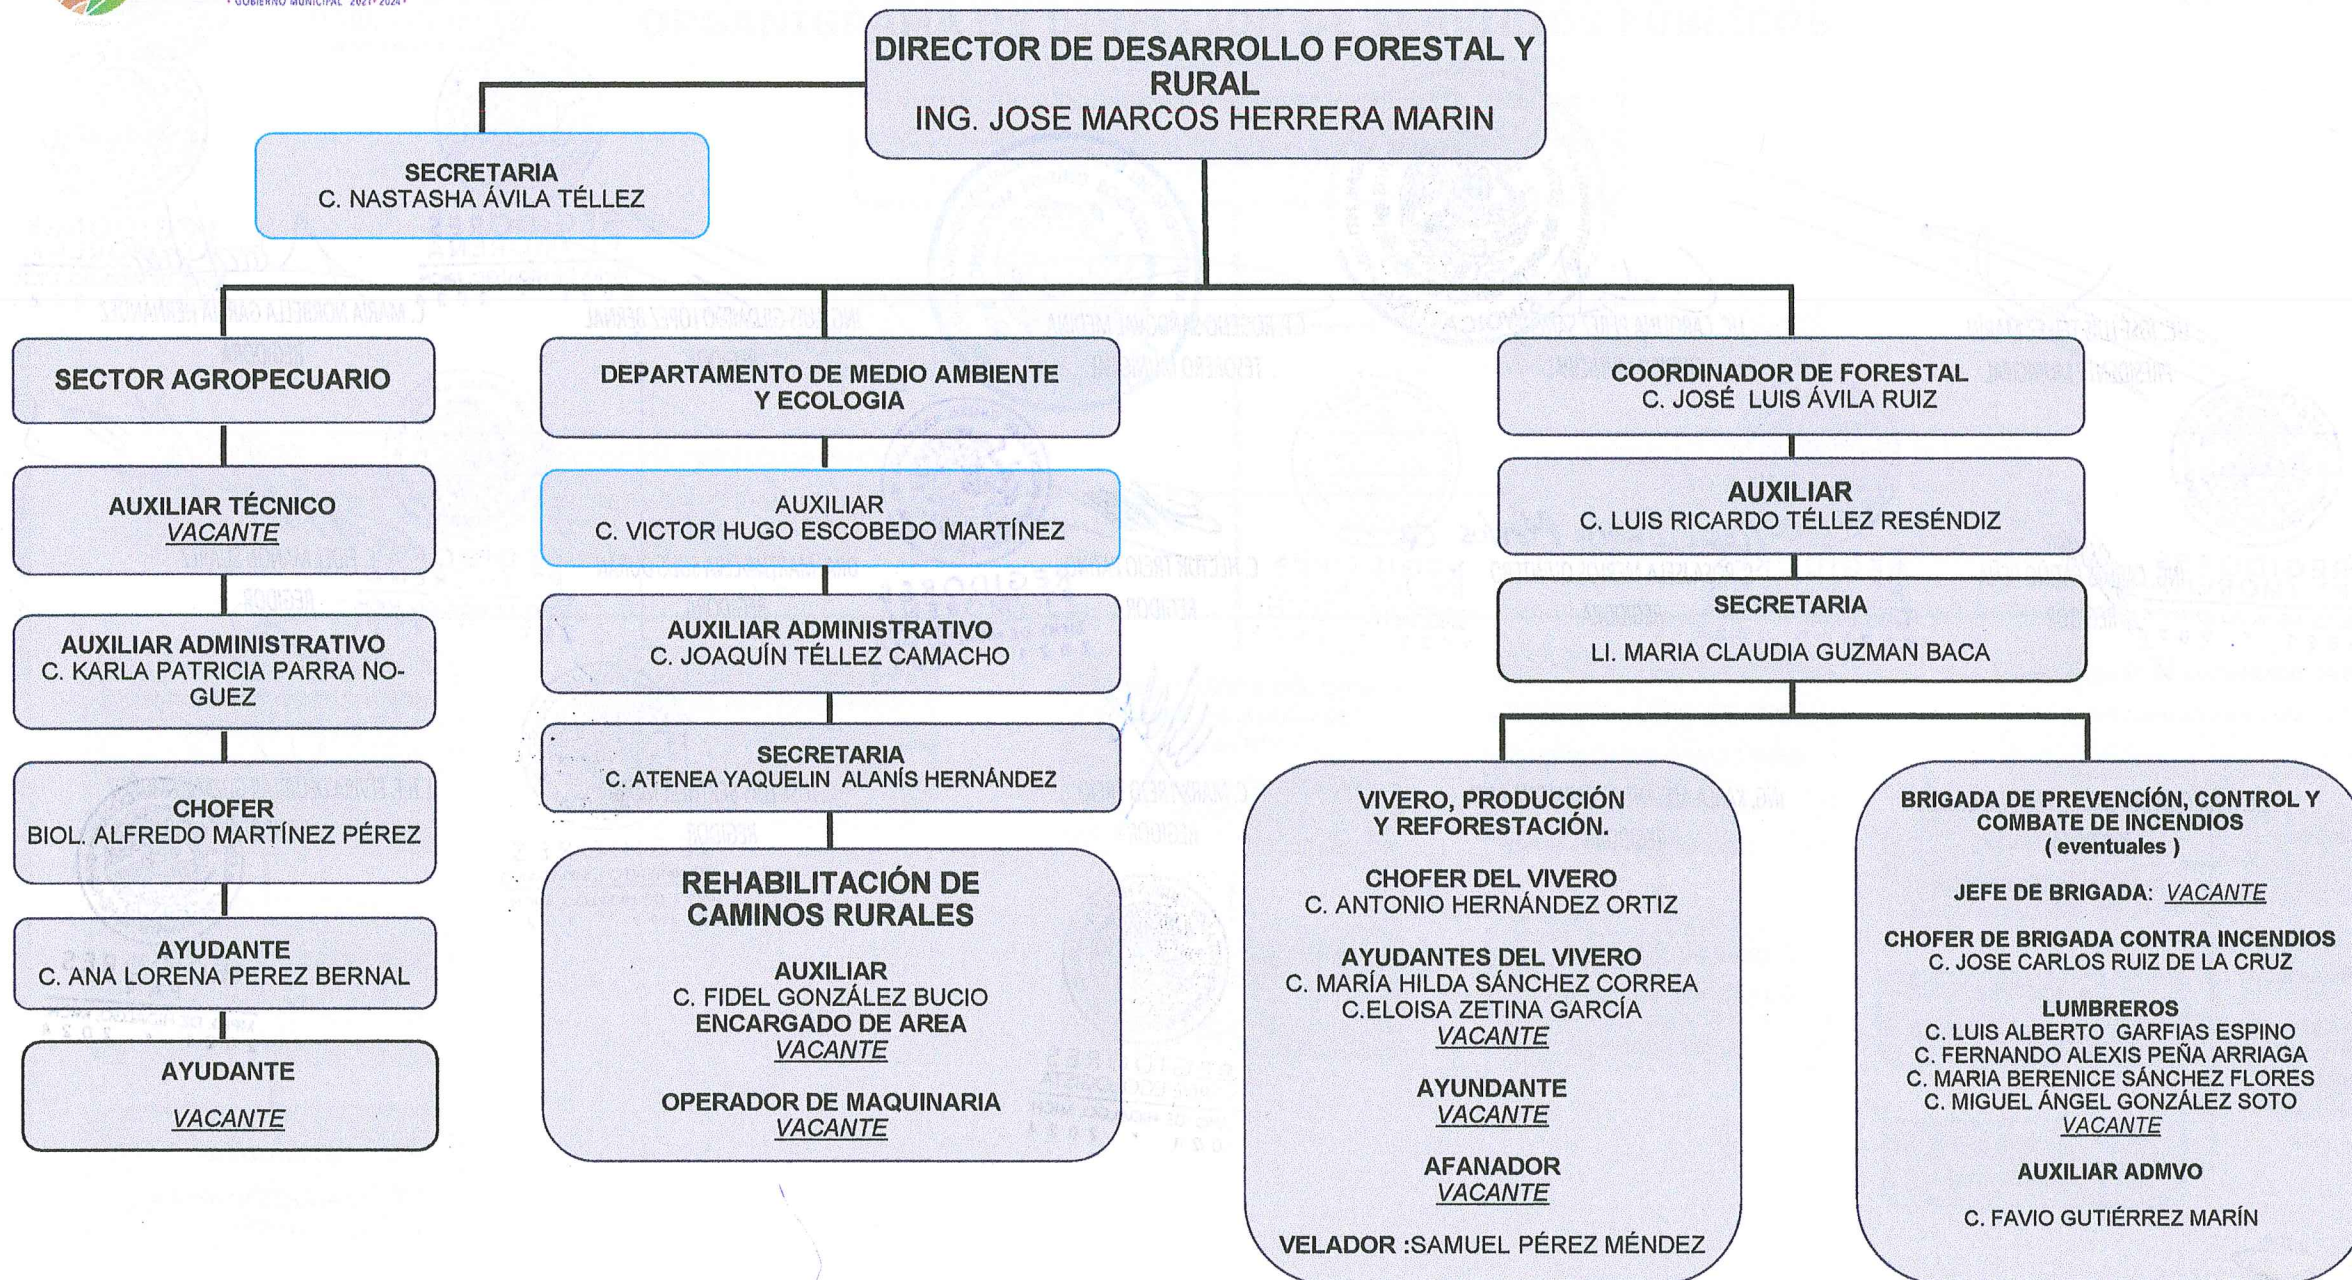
• GOBIERNO MUNICIPAL 2021-2024 •

DIRECTOR DE DESARROLLO FORESTAL Y RURAL
ING. JOSE MARCOS HERRERA MARIN

SECRETARIA
C. NASTASHA ÁVILA TÉLLEZ

SECTOR AGROPECUARIO

AUXILIAR TÉCNICO
VACANTE

AUXILIAR ADMINISTRATIVO
C. KARLA PATRICIA PARRA NOGUEZ

CHOFER
BIOL. ALFREDO MARTÍNEZ PÉREZ

AYUDANTE
C. ANA LORENA PEREZ BERNAL

AYUDANTE
VACANTE

DEPARTAMENTO DE MEDIO AMBIENTE Y ECOLOGIA

AUXILIAR
C. VICTOR HUGO ESCOBEDO MARTÍNEZ

AUXILIAR ADMINISTRATIVO
C. JOAQUÍN TÉLLEZ CAMACHO

SECRETARIA
C. ATENEA YAQUELIN ALANÍS HERNÁNDEZ

REHABILITACIÓN DE CAMINOS RURALES

AUXILIAR
C. FIDEL GONZÁLEZ BUCIO
ENCARGADO DE AREA
VACANTE

OPERADOR DE MAQUINARIA
VACANTE

COORDINADOR DE FORESTAL
C. JOSÉ LUIS ÁVILA RUIZ

AUXILIAR
C. LUIS RICARDO TÉLLEZ RESÉNDIZ

SECRETARIA
LI. MARIA CLAUDIA GUZMAN BACA

VIVERO, PRODUCCIÓN Y REFORESTACIÓN.

CHOFER DEL VIVERO
C. ANTONIO HERNÁNDEZ ORTIZ

AYUDANTES DEL VIVERO
C. MARÍA HILDA SÁNCHEZ CORREA
C.ELOISA ZETINA GARCÍA
VACANTE

AYUNDANTE
VACANTE

AFANADOR
VACANTE

VELADOR :SAMUEL PÉREZ MÉNDEZ

BRIGADA DE PREVENCÍÓN, CONTROL Y COMBATE DE INCENDIOS
( eventuales )

JEFE DE BRIGADA: VACANTE

CHOFER DE BRIGADA CONTRA INCENDIOS
C. JOSE CARLOS RUIZ DE LA CRUZ

LUMBREROS
C. LUIS ALBERTO GARFIAS ESPINO
C. FERNANDO ALEXIS PEÑA ARRIAGA
C. MARIA BERENICE SÁNCHEZ FLORES
C. MIGUEL ÁNGEL GONZÁLEZ SOTO
VACANTE

AUXILIAR ADMVO

C. FAVIO GUTIÉRREZ MARÍN